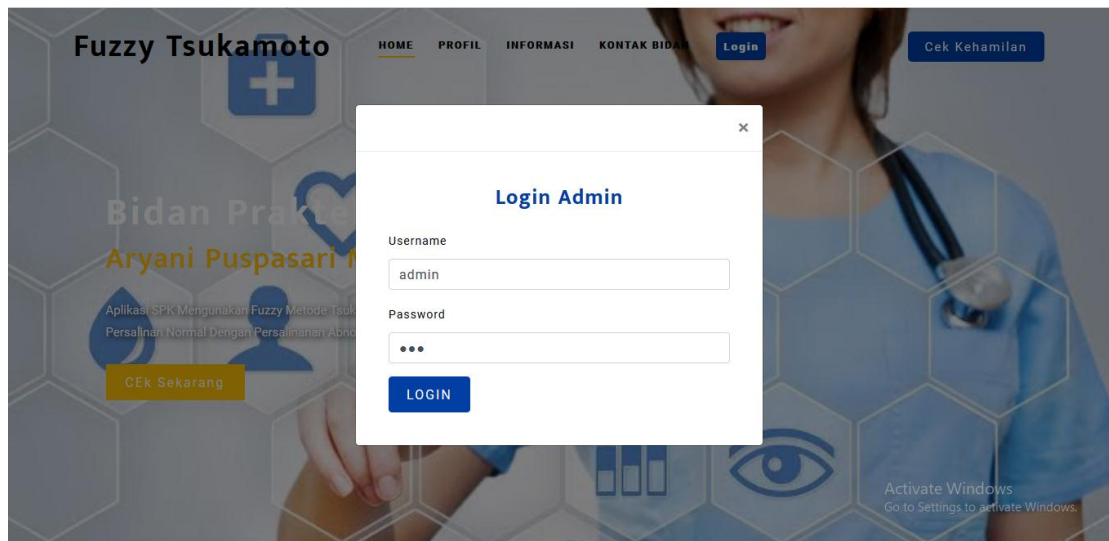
Fuzzy Tsukamoto

HOME PROFIL INFORMASI KONTAK BIDA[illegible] Login

Cek Kehamilan

Bidan Prakte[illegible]

Aryani Puspasari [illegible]

Aplikasi SPK Mengunakan Fuzzy Metode Tsuk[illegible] Persalinan Normal Dengan Persalinanan Abno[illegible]

CEk Sekarang

×

Login Admin

Username

admin

Password

•••

LOGIN

Activate Windows
Go to Settings to activate Windows.